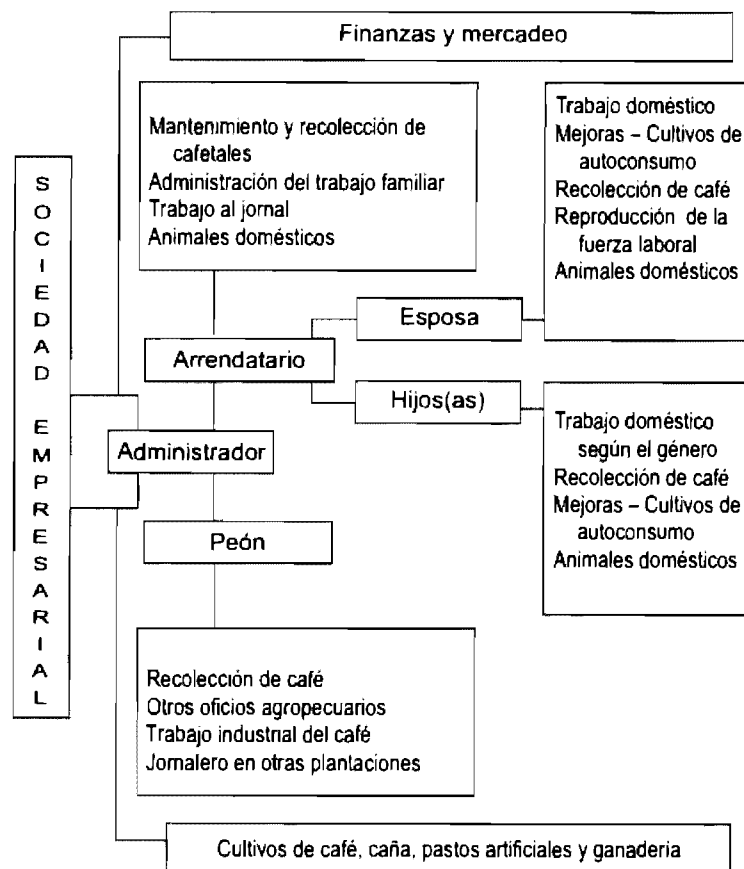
SOCIEDAD EMPRESARIAL

Finanzas y mercadeo

Mantenimiento y recolección de cafetales
Administración del trabajo familiar
Trabajo al jornal
Animales domésticos

Trabajo doméstico
Mejoras – Cultivos de autoconsumo
Recolección de café
Reproducción de la fuerza laboral
Animales domésticos

Esposa

Arrendatario

Hijos(as)

Trabajo doméstico según el género
Recolección de café
Mejoras – Cultivos de autoconsumo
Animales domésticos

Administrador

Peón

Recolección de café
Otros oficios agropecuarios
Trabajo industrial del café
Jornalero en otras plantaciones

Cultivos de café, caña, pastos artificiales y ganaderia